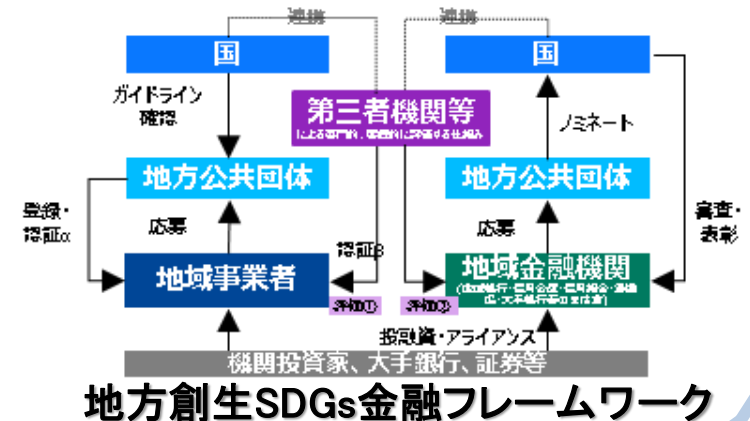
連携

連携

国

国

ガイドライン
確認

第三者機関等

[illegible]

ノミネート

地方公共団体

地方公共団体

登録・
認証α

応募

応募

審査・
表彰

認証β

地域事業者

地域金融機関

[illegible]

評価①

評価②

投融資・アライアンス

機関投資家、大手銀行、証券等

地方創生SDGs金融フレームワーク